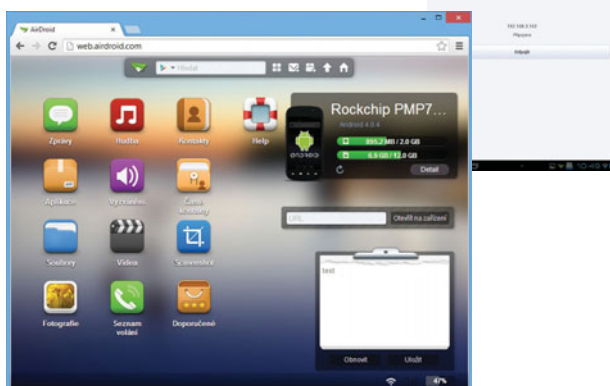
AirDroid

web.airdroid.com

Hledat

Zprávy

Hudba

Kontakty

Help

Aplikace

Vyzvánění

Časté kontakty

Soubory

Video

Screenshot

Fotografie

Seznam volání

Doporučené

Rockchip PMP7...

Android 4.0.4

895.2 MB / 2.6 GB

6.9 GB / 12.0 GB

Detail

URL

Otevřít na zařízení

test

Obnovit

Uložit

47%

192.168.0.100

Připojeno

Odpojit

10:40